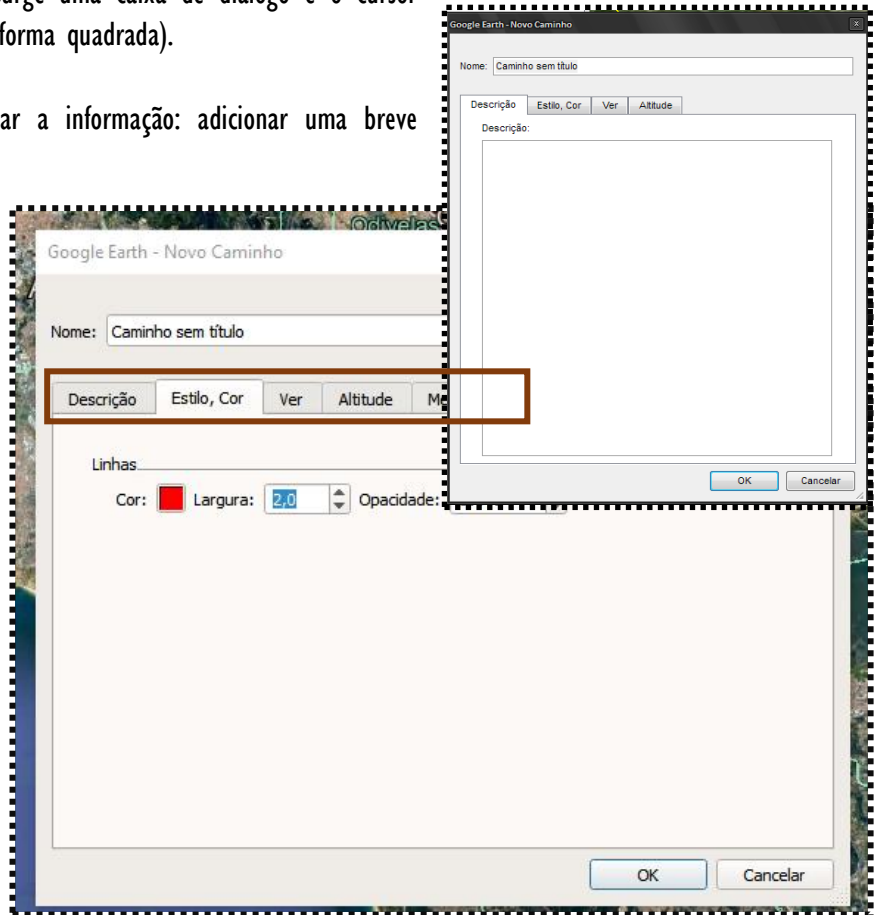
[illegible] forma quadrada).

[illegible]ar a informação: adicionar uma breve

Google Earth - Novo Caminho

Nome: Caminho sem título

Descrição | Estilo, Cor | Ver | Altitude

Descrição:

OK | Cancelar

Odivelas

Google Earth - Novo Caminho

Nome: Caminho sem título

Descrição | Estilo, Cor | Ver | Altitude | M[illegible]

Linhas

Cor: Largura: 2,0 Opacidade:

OK | Cancelar